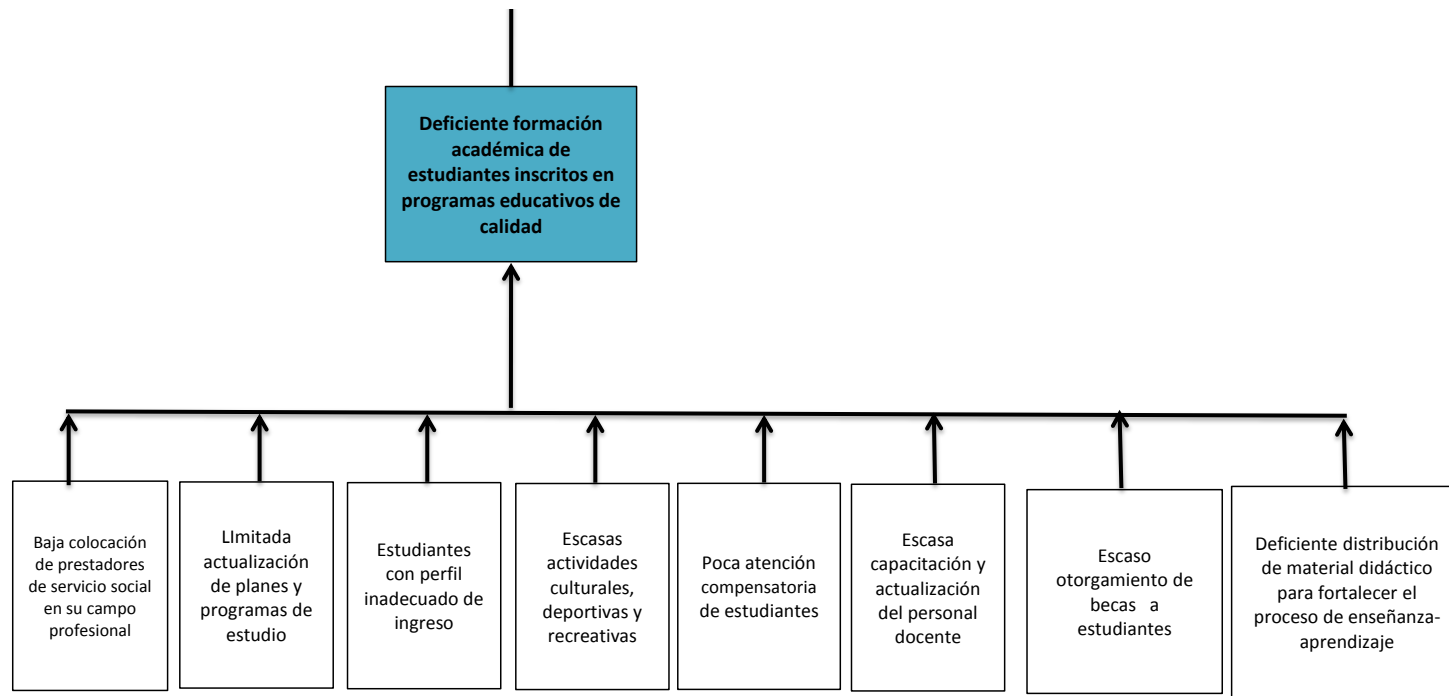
Deficiente formación académica de estudiantes inscritos en programas educativos de calidad

Baja colocación de prestadores de servicio social en su campo profesional

LImitada actualización de planes y programas de estudio

Estudiantes con perfil inadecuado de ingreso

Escasas actividades culturales, deportivas y recreativas

Poca atención compensatoria de estudiantes

Escasa capacitación y actualización del personal docente

Escaso otorgamiento de becas a estudiantes

Deficiente distribución de material didáctico para fortalecer el proceso de enseñanza-aprendizaje